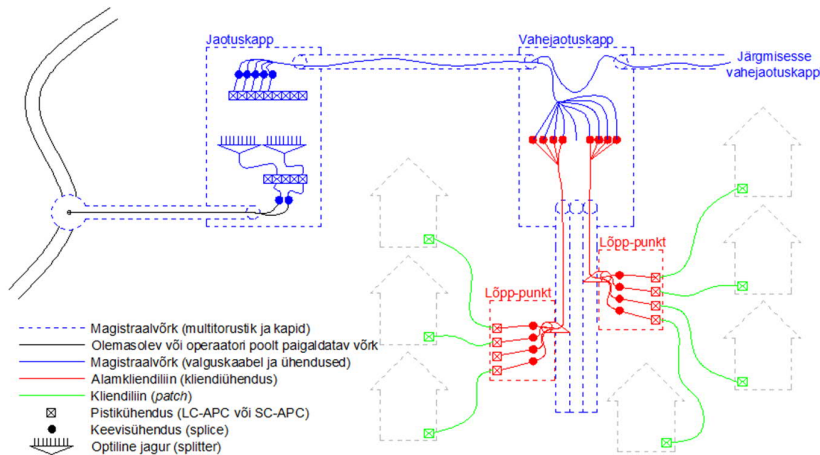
Jaotuskapp
Vahejaotuskapp
Järgmisesse vahejaotuskapp
Lõpp-punkt
Lõpp-punkt
Magistraalvõrk (multitorustik ja kapid)
Olemasolev või operaatori poolt paigaldatav võrk
Magistraalvõrk (valguskaabel ja ühendused)
Alamkliendiliin (kliendiühendus)
Kliendiliin (*patch*)
Pistikühendus (LC-APC või SC-APC)
Keevisühendus (splice)
Optiline jagur (splitter)